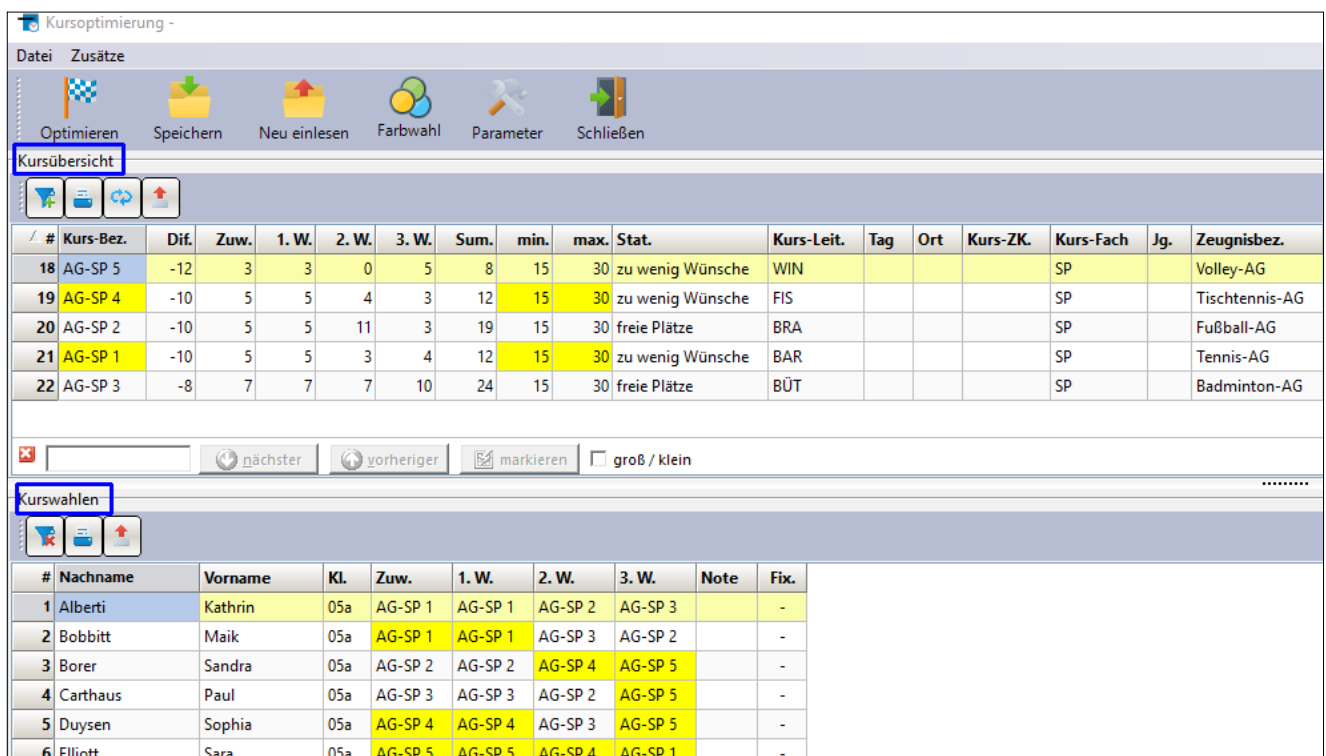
Kursoptimierung -

Datei Zusätze

Optimieren Speichern Neu einlesen Farbwahl Parameter Schließen

Kursübersicht

| # | Kurs-Bez. | Dif. | Zuw. | 1. W. | 2. W. | 3. W. | Sum. | min. | max. | Stat. | Kurs-Leit. | Tag | Ort | Kurs-ZK. | Kurs-Fach | Jg. | Zeugnisbez. |
|---|---|---|---|---|---|---|---|---|---|---|---|---|---|---|---|---|---|
| 18 | AG-SP 5 | -12 | 3 | 3 | 0 | 5 | 8 | 15 | 30 | zu wenig Wünsche | WIN | | | | SP | | Volley-AG |
| 19 | AG-SP 4 | -10 | 5 | 5 | 4 | 3 | 12 | 15 | 30 | zu wenig Wünsche | FIS | | | | SP | | Tischtennis-AG |
| 20 | AG-SP 2 | -10 | 5 | 5 | 11 | 3 | 19 | 15 | 30 | freie Plätze | BRA | | | | SP | | Fußball-AG |
| 21 | AG-SP 1 | -10 | 5 | 5 | 3 | 4 | 12 | 15 | 30 | zu wenig Wünsche | BAR | | | | SP | | Tennis-AG |
| 22 | AG-SP 3 | -8 | 7 | 7 | 7 | 10 | 24 | 15 | 30 | freie Plätze | BÜT | | | | SP | | Badminton-AG |

nächster vorheriger markieren groß / klein

Kurswahlen

| # | Nachname | Vorname | Kl. | Zuw. | 1. W. | 2. W. | 3. W. | Note | Fix. |
|---|---|---|---|---|---|---|---|---|---|
| 1 | Alberti | Kathrin | 05a | AG-SP 1 | AG-SP 1 | AG-SP 2 | AG-SP 3 | | - |
| 2 | Bobbitt | Maik | 05a | AG-SP 1 | AG-SP 1 | AG-SP 3 | AG-SP 2 | | - |
| 3 | Borer | Sandra | 05a | AG-SP 2 | AG-SP 2 | AG-SP 4 | AG-SP 5 | | - |
| 4 | Carthaus | Paul | 05a | AG-SP 3 | AG-SP 3 | AG-SP 2 | AG-SP 5 | | - |
| 5 | Duysen | Sophia | 05a | AG-SP 4 | AG-SP 4 | AG-SP 3 | AG-SP 5 | | - |
| 6 | Elliott | Sara | 05a | AG-SP 5 | AG-SP 5 | AG-SP 4 | AG-SP 1 | | - |